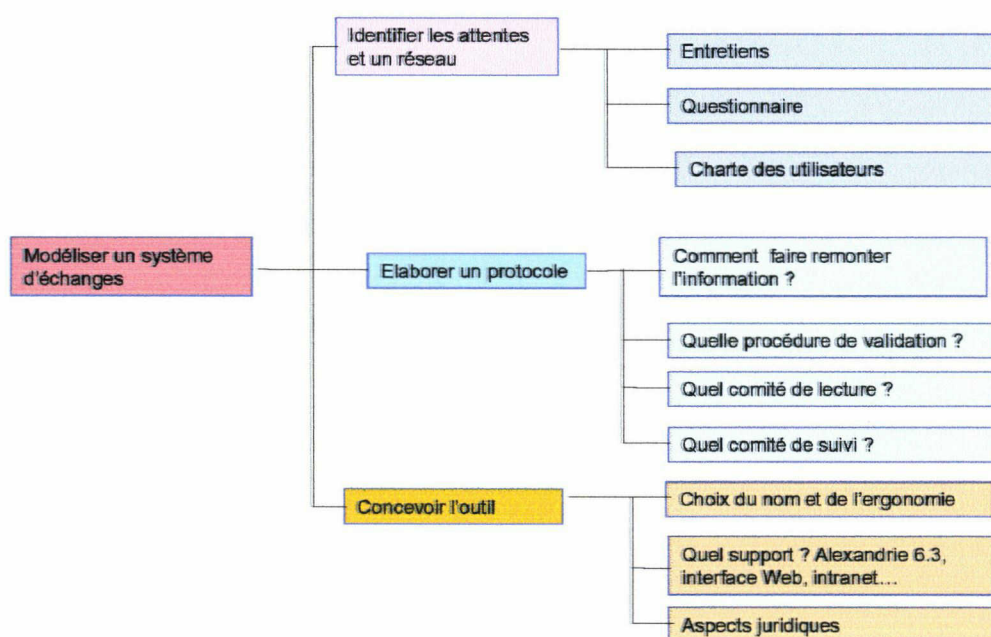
Modéliser un système d'échanges

Identifier les attentes et un réseau

Entretiens

Questionnaire

Charte des utilisateurs

Elaborer un protocole

Comment faire remonter l'information ?

Quelle procédure de validation ?

Quel comité de lecture ?

Quel comité de suivi ?

Concevoir l'outil

Choix du nom et de l'ergonomie

Quel support ? Alexandrie 6.3, interface Web, intranet...

Aspects juridiques